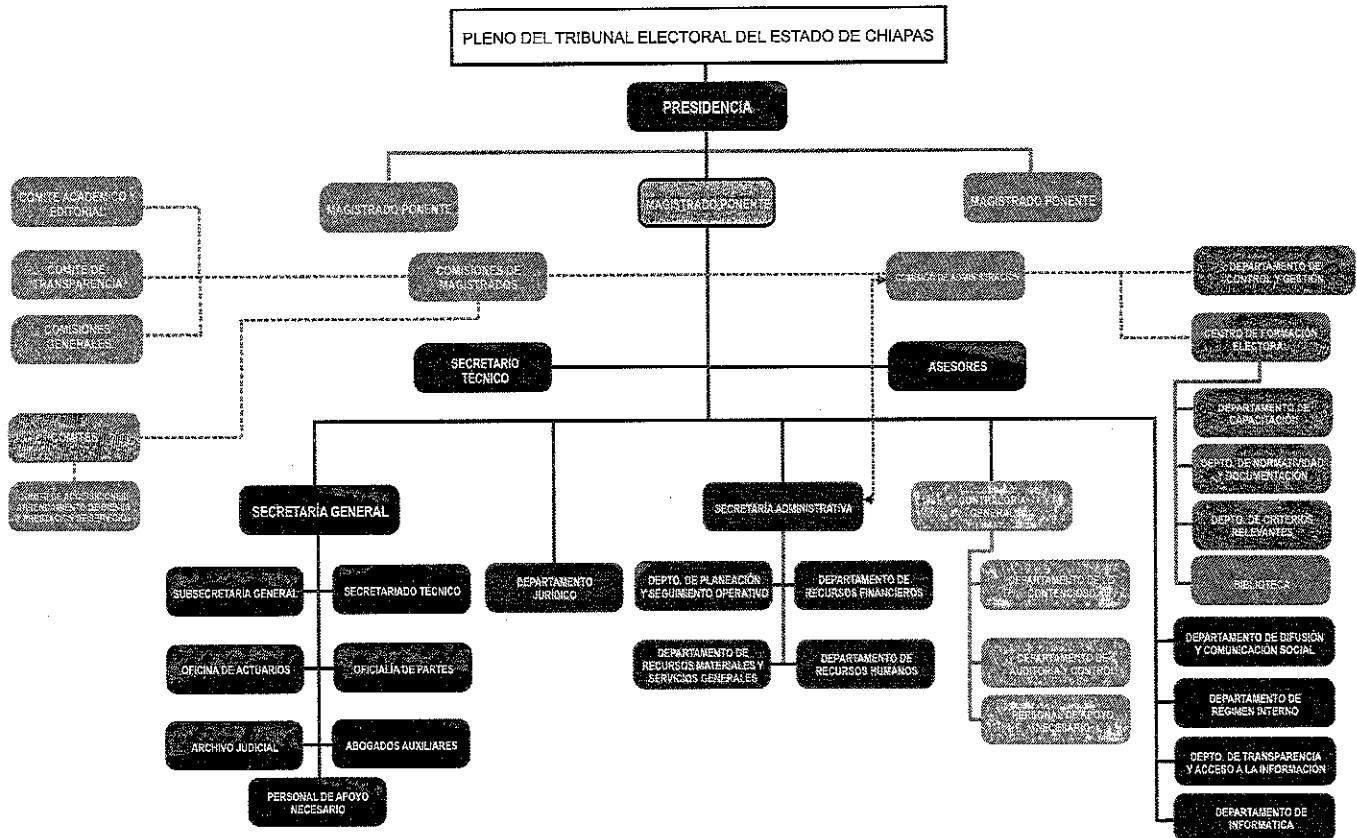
PLENO DEL TRIBUNAL ELECTORAL DEL ESTADO DE CHIAPAS

PRESIDENCIA

MAGISTRADO PONENTE

MAGISTRADO PONENTE

MAGISTRADO PONENTE

COMITÉ ACADÉMICO Y EDITORIAL

COMITÉ DE TRANSPARENCIA

COMISIONES GENERALES

COMISIONES DE MAGISTRADOS

COMISIÓN DE ADMINISTRACIÓN

DEPARTAMENTO DE CONTROL Y GESTIÓN

CENTRO DE FORMACIÓN ELECTORAL

SECRETARIO TÉCNICO

ASESORES

COMITÉS

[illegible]

DEPARTAMENTO DE CAPACITACIÓN

DEPTO. DE NORMATIVIDAD Y DOCUMENTACIÓN

DEPTO. DE CRITERIOS RELEVANTES

BIBLIOTECA

SECRETARÍA GENERAL

SECRETARÍA ADMINISTRATIVA

CONTRALORÍA GENERAL

SUBSECRETARÍA GENERAL

SECRETARIADO TÉCNICO

DEPARTAMENTO JURÍDICO

DEPTO. DE PLANEACIÓN Y SEGUIMIENTO OPERATIVO

DEPARTAMENTO DE RECURSOS FINANCIEROS

DEPARTAMENTO DE LO CONTENCIOSO

OFICINA DE ACTUARIOS

OFICIALÍA DE PARTES

DEPARTAMENTO DE RECURSOS MATERIALES Y SERVICIOS GENERALES

DEPARTAMENTO DE RECURSOS HUMANOS

DEPARTAMENTO DE AUDITORÍA Y CONTROL

DEPARTAMENTO DE DIFUSIÓN Y COMUNICACIÓN SOCIAL

PERSONAL DE APOYO NECESARIO

DEPARTAMENTO DE RÉGIMEN INTERNO

ARCHIVO JUDICIAL

ABOGADOS AUXILIARES

DEPTO. DE TRANSPARENCIA Y ACCESO A LA INFORMACIÓN

PERSONAL DE APOYO NECESARIO

DEPARTAMENTO DE INFORMÁTICA